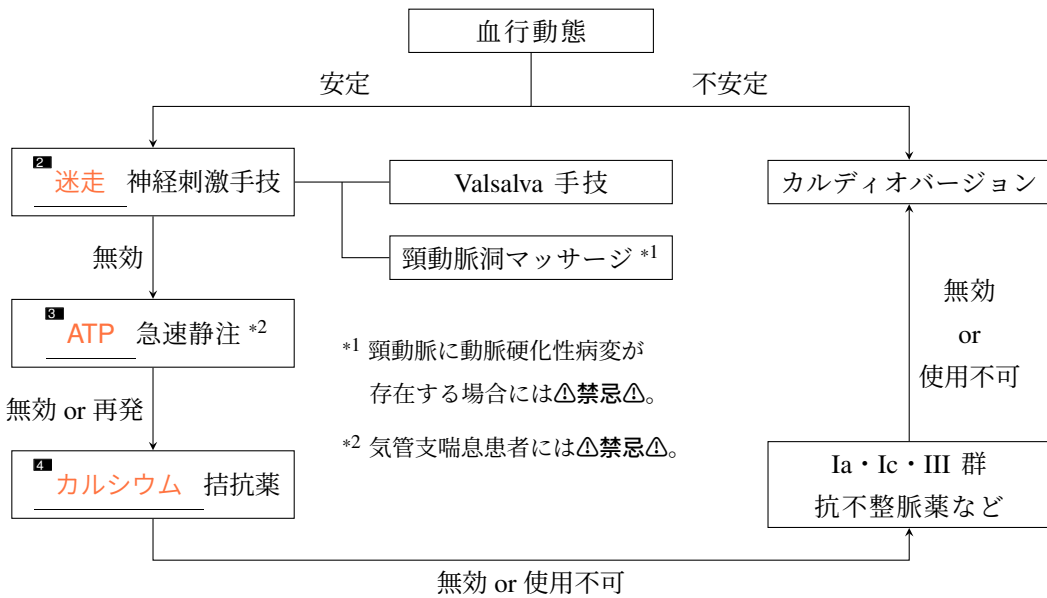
血行動態

安定

不安定

2 迷走 神経刺激手技

Valsalva 手技

頸動脈洞マッサージ $^{*1}$

カルディオバージョン

無効

3 ATP 急速静注 $^{*2}$

$^{*1}$ 頸動脈に動脈硬化性病変が存在する場合には⚠禁忌⚠。

$^{*2}$ 気管支喘息患者には⚠禁忌⚠。

無効 or 使用不可

無効 or 再発

4 カルシウム 拮抗薬

Ia・Ic・III 群 抗不整脈薬など

無効 or 使用不可